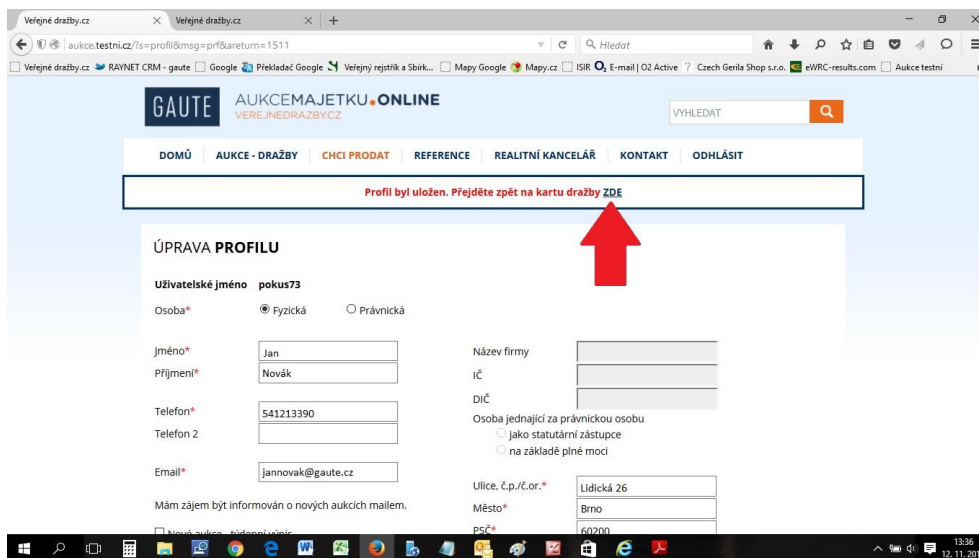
Veřejné dražby.cz × Veřejné dražby.cz × +

aukce.testni.cz/?s=profil&msg=prf&areturn=1511

Hledat

Veřejné dražby.cz RAYNET CRM - gaute Google Překladač Google Veřejný rejstřík a Sbírk... Mapy Google Mapy.cz ISIR E-mail | O2 Active Czech Gerila Shop s.r.o. eWRC-results.com Aukce testní

GAUTE AUKCEMAJETKU.ONLINE VEREJNEDRAZBY.CZ

VYHLEDAT

DOMŮ AUKCE - DRAŽBY CHCI PRODAT REFERENCE REALITNÍ KANCELÁŘ KONTAKT ODHLÁSIT

Profil byl uložen. Přejděte zpět na kartu dražby ZDE

ÚPRAVA PROFILU

Uživatelské jméno pokus73

Osoba* Fyzická Právnická

Jméno* Jan
Příjmení* Novák

Telefon* 541213390
Telefon 2

Email* jannovak@gaute.cz

Mám zájem být informován o nových aukcích mailem.

Nové aukce - týdenní výpis

Název firmy
IČ
DIČ
Osoba jednající za právnickou osobu
jako statutární zástupce
na základě plné moci

Ulice, č.p./č.or.* Lidická 26
Město* Brno
PSČ* 60200

13:36
12.11.20